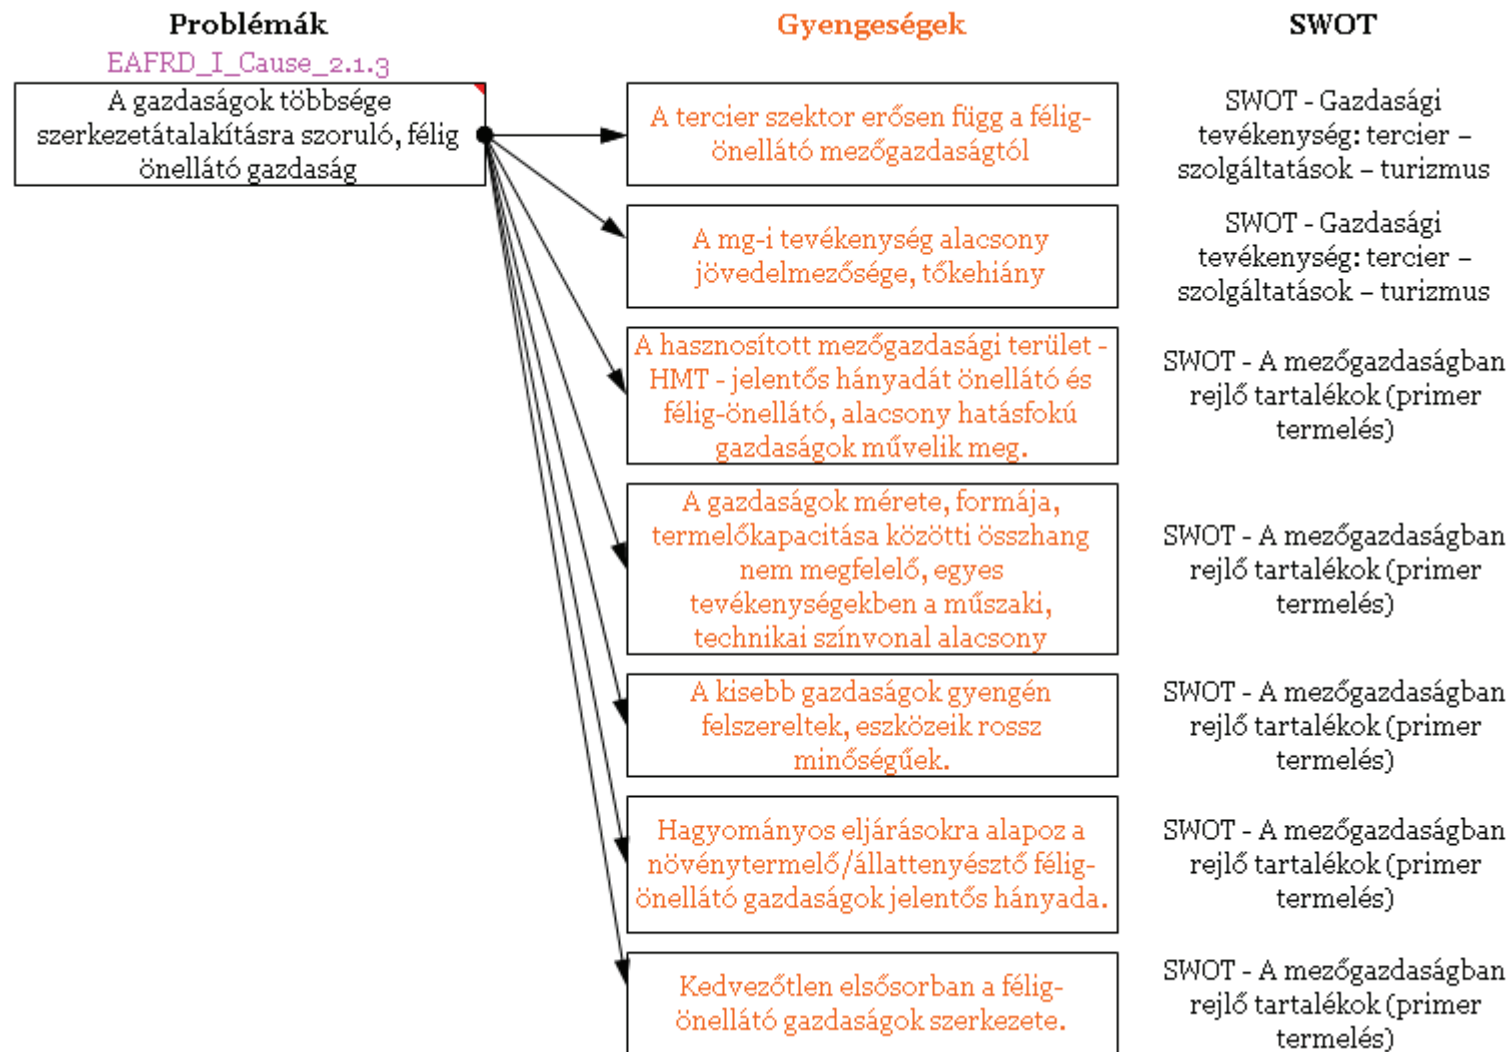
Problémák

Gyengeségek

SWOT

EAFRD_I_Cause_2.1.3

A gazdaságok többsége szerkezetátalakításra szoruló, félig önellátó gazdaság

A tercier szektor erősen függ a félig-önellátó mezőgazdaságtól

SWOT - Gazdasági tevékenység: tercier – szolgáltatások – turizmus

A mg-i tevékenység alacsony jövedelmezősége, tőkehiány

SWOT - Gazdasági tevékenység: tercier – szolgáltatások – turizmus

A hasznosított mezőgazdasági terület - HMT - jelentős hányadát önellátó és félig-önellátó, alacsony hatásfokú gazdaságok művelik meg.

SWOT - A mezőgazdaságban rejlő tartalékok (primer termelés)

A gazdaságok mérete, formája, termelőkapacitása közötti összhang nem megfelelő, egyes tevékenységekben a műszaki, technikai színvonal alacsony

SWOT - A mezőgazdaságban rejlő tartalékok (primer termelés)

A kisebb gazdaságok gyengén felszereltek, eszközeik rossz minőségűek.

SWOT - A mezőgazdaságban rejlő tartalékok (primer termelés)

Hagyományos eljárásokra alapoz a növénytermelő/állattenyésztő félig-önellátó gazdaságok jelentős hányada.

SWOT - A mezőgazdaságban rejlő tartalékok (primer termelés)

Kedvezőtlen elsősorban a félig-önellátó gazdaságok szerkezete.

SWOT - A mezőgazdaságban rejlő tartalékok (primer termelés)